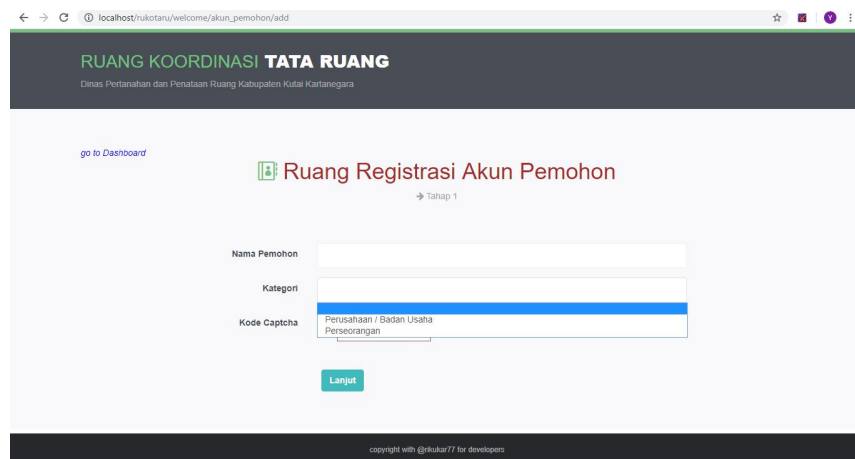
localhost/rukotaru/welcome/akun_pemohon/add

RUANG KOORDINASI TATA RUANG
Dinas Pertanahan dan Penataan Ruang Kabupaten Kutai Kartanegara

go to Dashboard

Ruang Registrasi Akun Pemohon
→ Tahap 1

Nama Pemohon

Kategori

Kode Captcha

Perusahaan / Badan Usaha
Perseorangan

Lanjut

copyright with @rikukar77 for developers